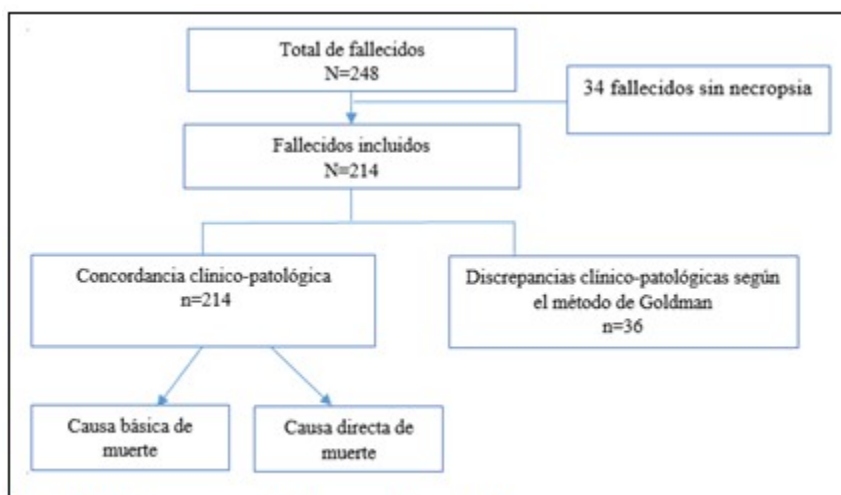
Total de fallecidos
N=248

34 fallecidos sin necropsia

Fallecidos incluidos
N=214

Concordancia clínico-patológica
n=214

Discrepancias clínico-patológicas según el método de Goldman
n=36

Causa básica de muerte

Causa directa de muerte